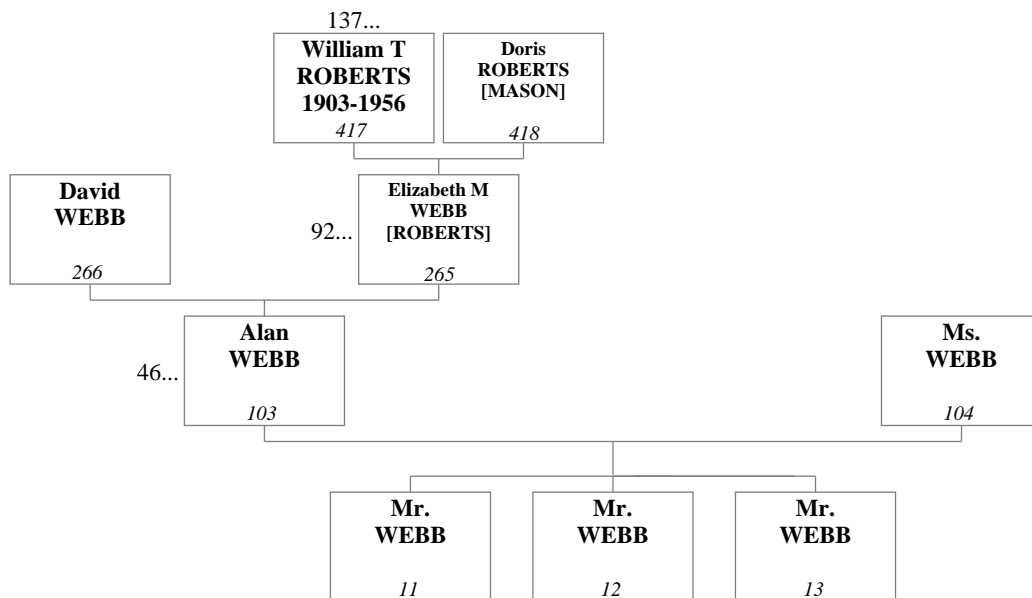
137...

**William T ROBERTS 1903-1956**
417

**Doris ROBERTS [MASON]**
418

**David WEBB**
266

92...

**Elizabeth M WEBB [ROBERTS]**
265

46...

**Alan WEBB**
103

**Ms. WEBB**
104

**Mr. WEBB**
11

**Mr. WEBB**
12

**Mr. WEBB**
13